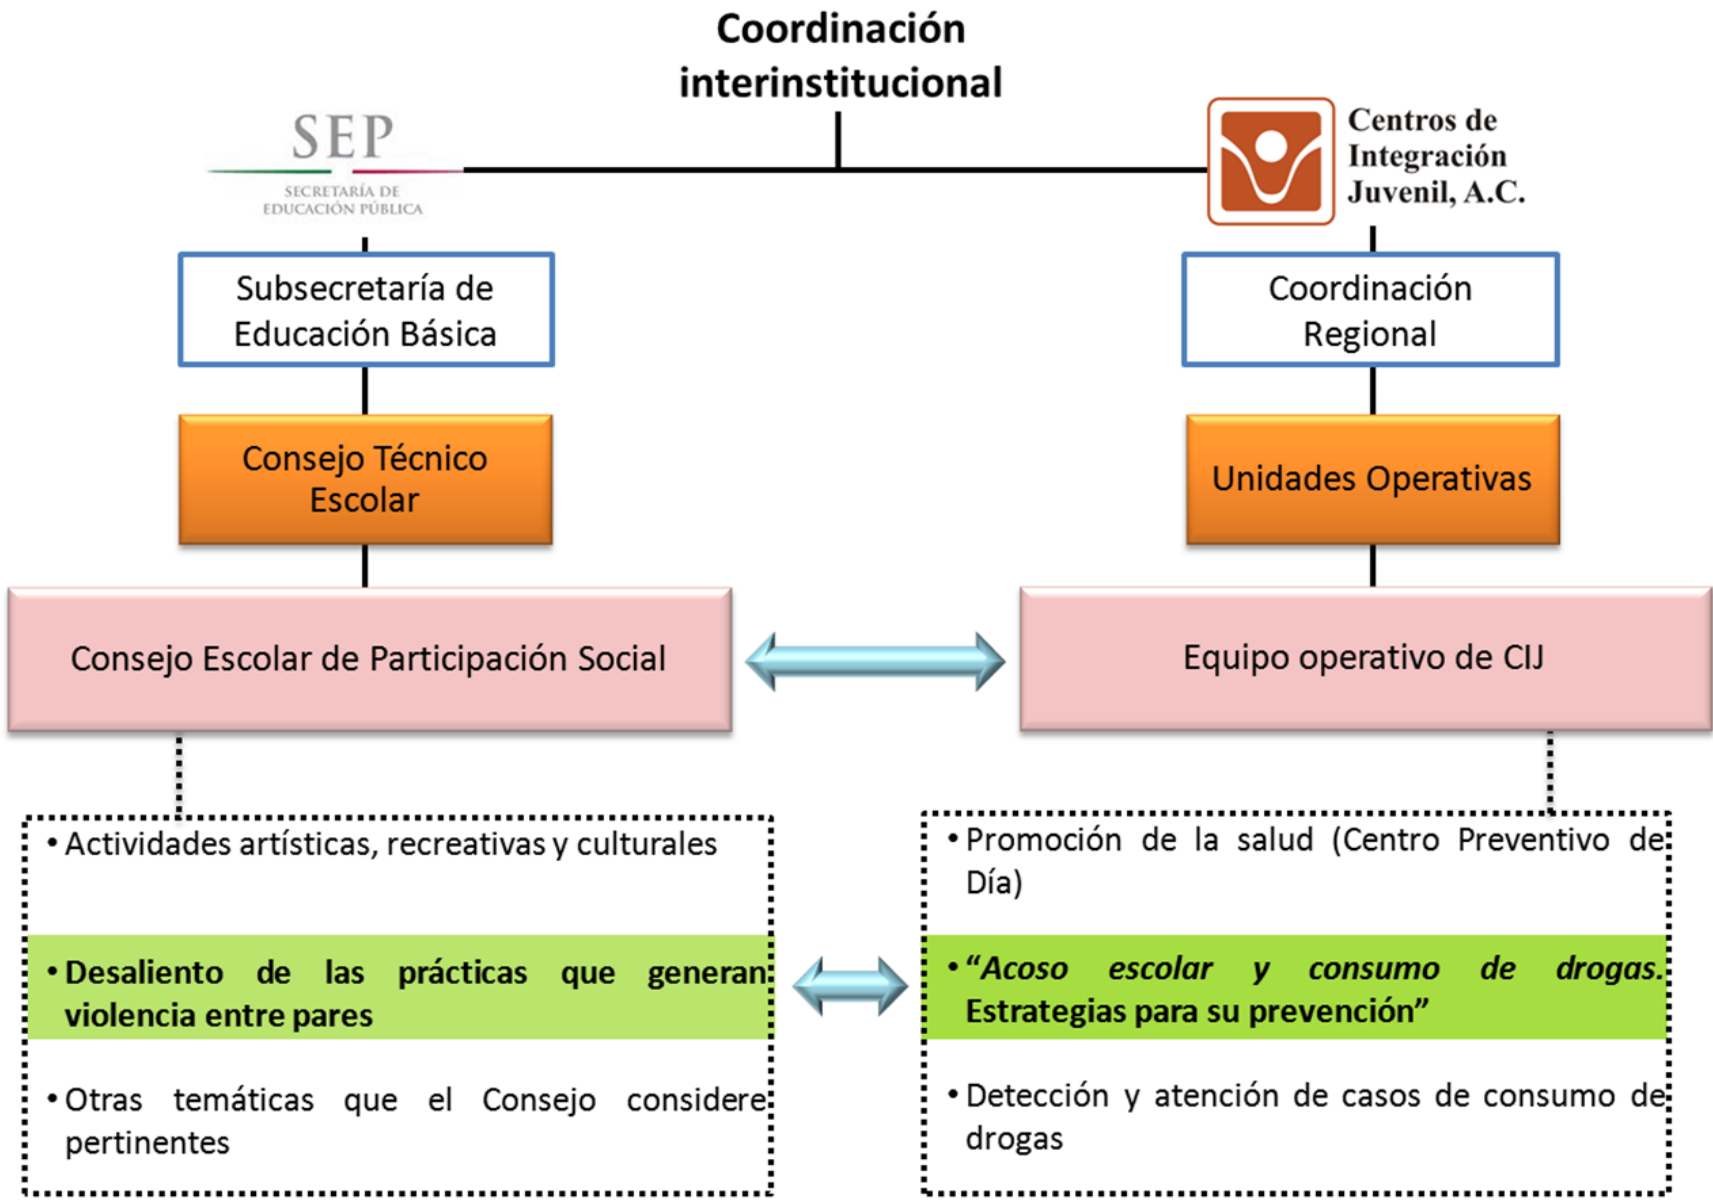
Coordinación interinstitucional

SEP
SECRETARÍA DE EDUCACIÓN PÚBLICA

Centros de Integración Juvenil, A.C.

Subsecretaría de Educación Básica

Consejo Técnico Escolar

Consejo Escolar de Participación Social

Coordinación Regional

Unidades Operativas

Equipo operativo de CIJ

• Actividades artísticas, recreativas y culturales

• Desaliento de las prácticas que generan violencia entre pares

• Otras temáticas que el Consejo considere pertinentes

• Promoción de la salud (Centro Preventivo de Día)

• *“Acoso escolar y consumo de drogas.* Estrategias para su prevención”

• Detección y atención de casos de consumo de drogas